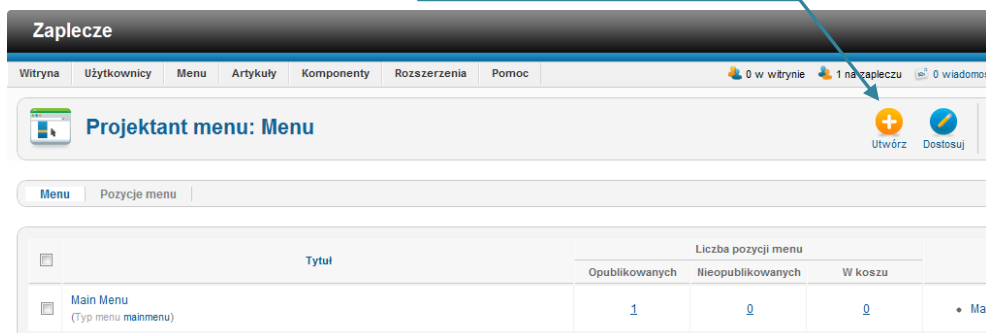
Zaplecze

Witryna | Użytkownicy | Menu | Artykuły | Komponenty | Rozszerzenia | Pomoc

0 w witrynie 1 na zapleczu 0 wiadomoś

Projektant menu: Menu

Utwórz Dostosuj

Menu | Pozycje menu

| | Tytuł | Liczba pozycji menu | | | |
|---|---|---|---|---|---|
| | | Opublikowanych | Nieopublikowanych | W koszu | |
| | Main Menu (Typ menu mainmenu) | 1 | 0 | 0 | • Ma |